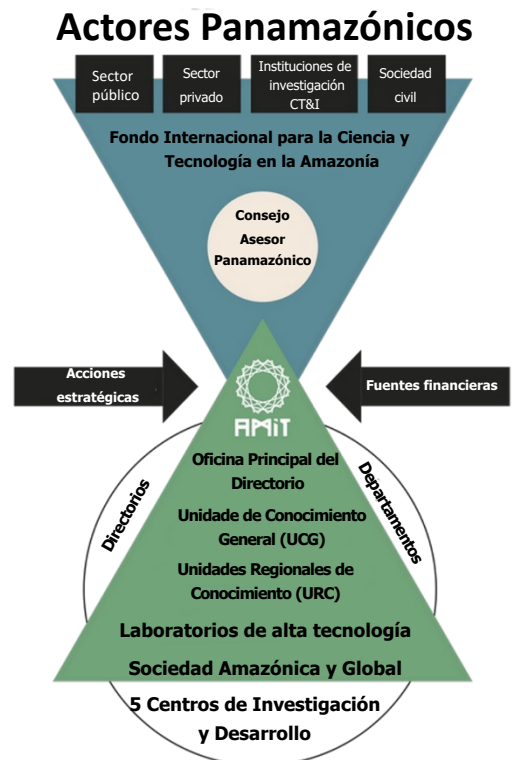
Actores Panamazónicos

Sector público

Sector privado

Instituciones de investigación CT&I

Sociedad civil

Fondo Internacional para la Ciencia y Tecnología en la Amazonía

Consejo Asesor Panamazónico

Acciones estratégicas

Fuentes financieras

AMIT

Directorios

Departamentos

Oficina Principal del Directorio

Unidade de Conocimiento General (UCG)

Unidades Regionales de Conocimiento (URC)

Laboratorios de alta tecnología

Sociedad Amazónica y Global

5 Centros de Investigación y Desarrollo